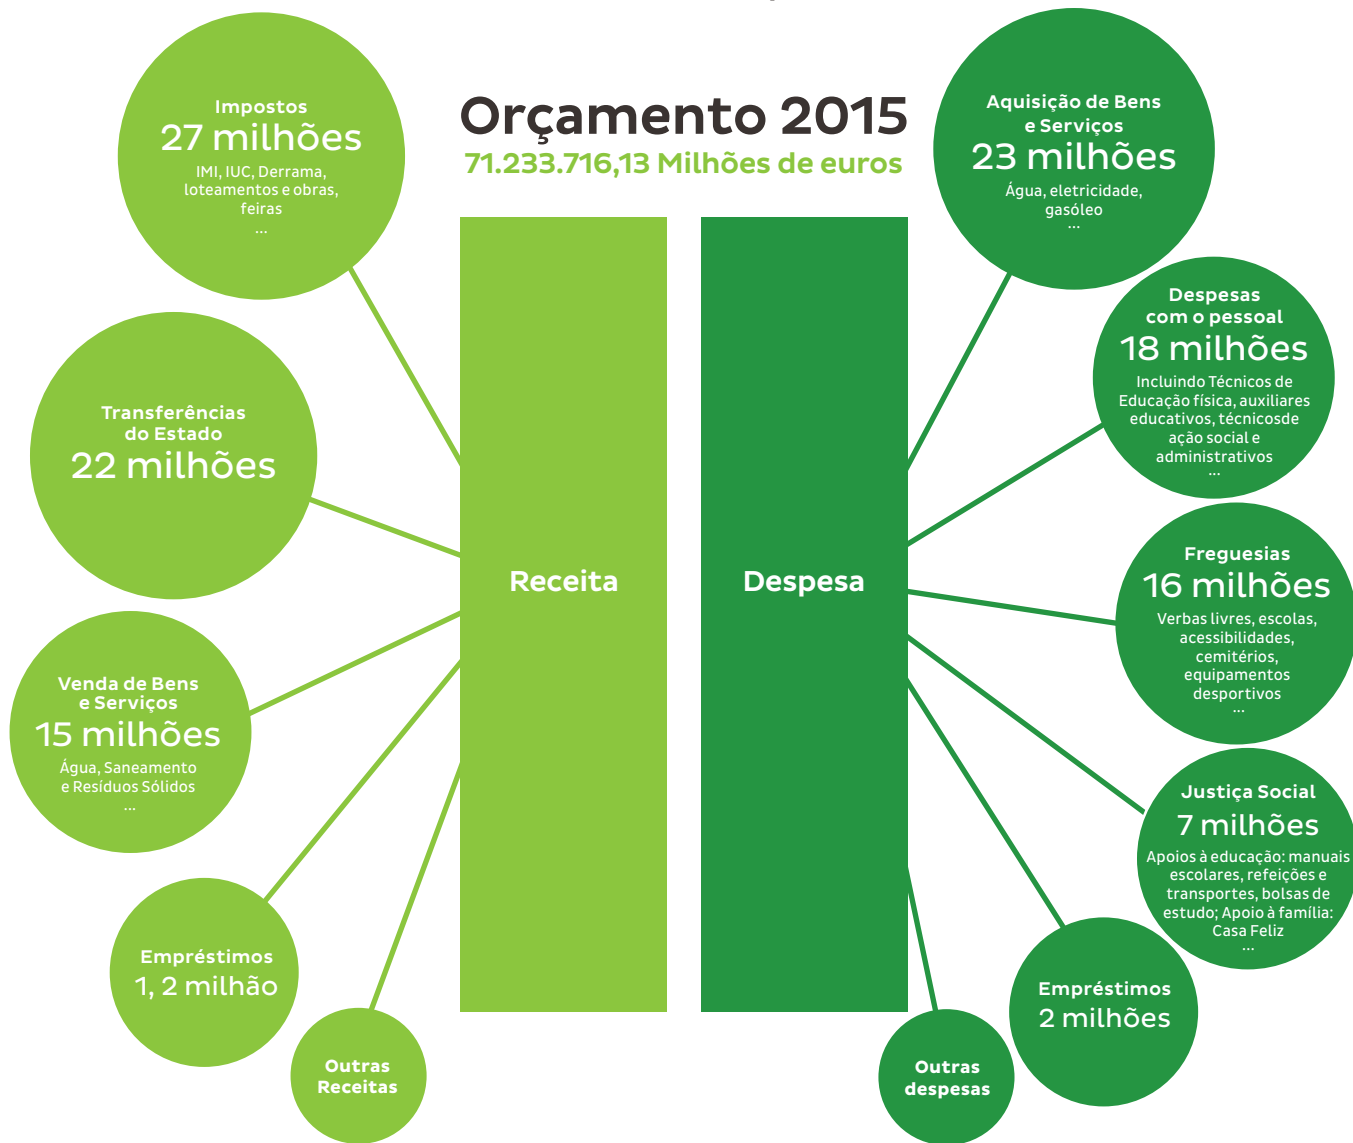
Orçamento 2015
71.233.716,13 Milhões de euros

Impostos
27 milhões
IMI, IUC, Derrama, loteamentos e obras, feiras
...

Transferências do Estado
22 milhões

Venda de Bens e Serviços
15 milhões
Água, Saneamento e Resíduos Sólidos
...

Empréstimos
1, 2 milhão

Outras Receitas

Receita

Despesa

Aquisição de Bens e Serviços
23 milhões
Água, eletricidade, gasóleo
...

Despesas com o pessoal
18 milhões
Incluindo Técnicos de Educação física, auxiliares educativos, técnicosde ação social e administrativos
...

Freguesias
16 milhões
Verbas livres, escolas, acessibilidades, cemitérios, equipamentos desportivos
...

Justiça Social
7 milhões
Apoios à educação: manuais escolares, refeições e transportes, bolsas de estudo; Apoio à família: Casa Feliz
...

Empréstimos
2 milhões

Outras despesas